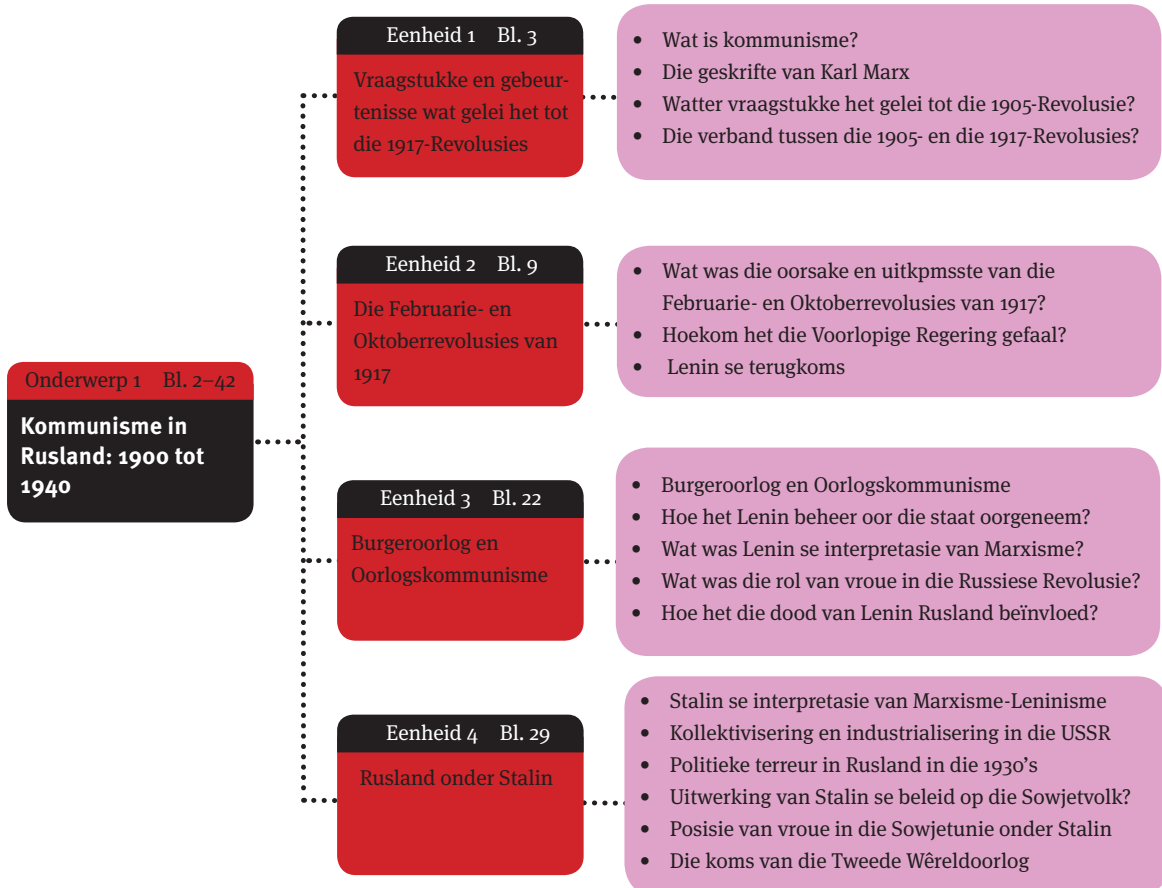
Onderwerp 1 Bl. 2–42

Kommunisme in Rusland: 1900 tot 1940

Eenheid 1 Bl. 3

Vraagstukke en gebeurtenisse wat gelei het tot die 1917-Revolusies

- Wat is kommunisme?
- Die geskrifte van Karl Marx
- Watter vraagstukke het gelei tot die 1905-Revolusie?
- Die verband tussen die 1905- en die 1917-Revolusies?

Eenheid 2 Bl. 9

Die Februarie- en Oktoberrevolusies van 1917

- Wat was die oorsake en uitkpmsste van die Februarie- en Oktoberrevolusies van 1917?
- Hoekom het die Voorlopige Regering gefaal?
- Lenin se terugkoms

Eenheid 3 Bl. 22

Burgeroorlog en Oorlogskommunisme

- Burgeroorlog en Oorlogskommunisme
- Hoe het Lenin beheer oor die staat oorgeneem?
- Wat was Lenin se interpretasie van Marxisme?
- Wat was die rol van vroue in die Russiese Revolusie?
- Hoe het die dood van Lenin Rusland beïnvloed?

Eenheid 4 Bl. 29

Rusland onder Stalin

- Stalin se interpretasie van Marxisme-Leninisme
- Kollektivisering en industrialisering in die USSR
- Politieke terreur in Rusland in die 1930's
- Uitwerking van Stalin se beleid op die Sowjetvolk?
- Posisie van vroue in die Sowjetunie onder Stalin
- Die koms van die Tweede Wêreldoorlog